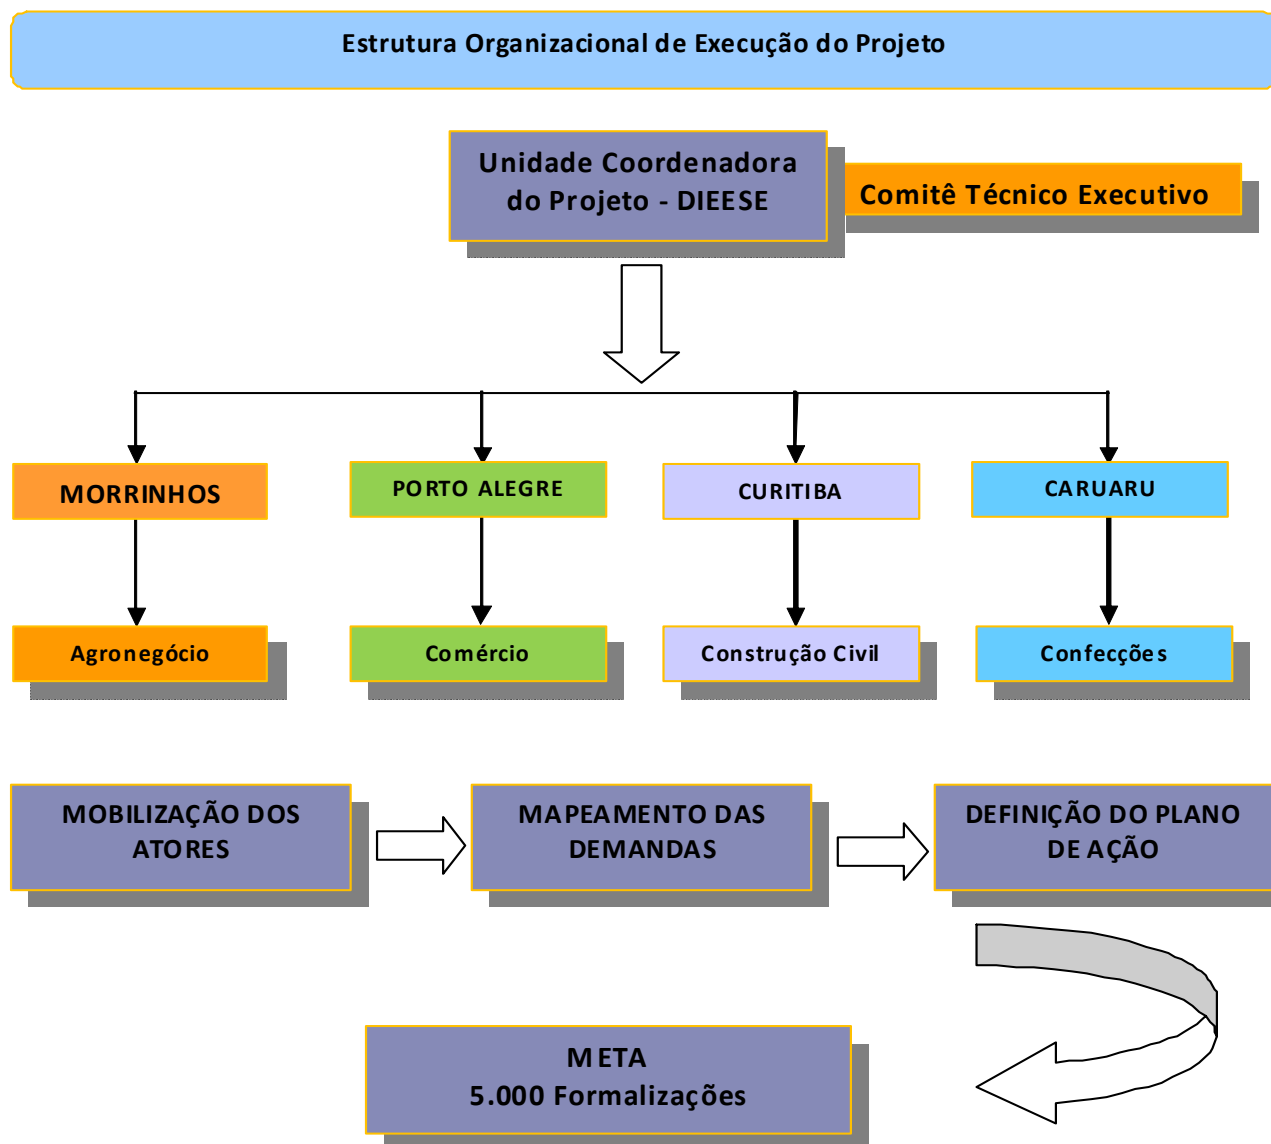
Estrutura Organizacional de Execução do Projeto

Unidade Coordenadora do Projeto - DIEESE

Comitê Técnico Executivo

MORRINHOS

PORTO ALEGRE

CURITIBA

CARUARU

Agronegócio

Comércio

Construção Civil

Confecções

MOBILIZAÇÃO DOS ATORES

MAPEAMENTO DAS DEMANDAS

DEFINIÇÃO DO PLANO DE AÇÃO

META
5.000 Formalizações